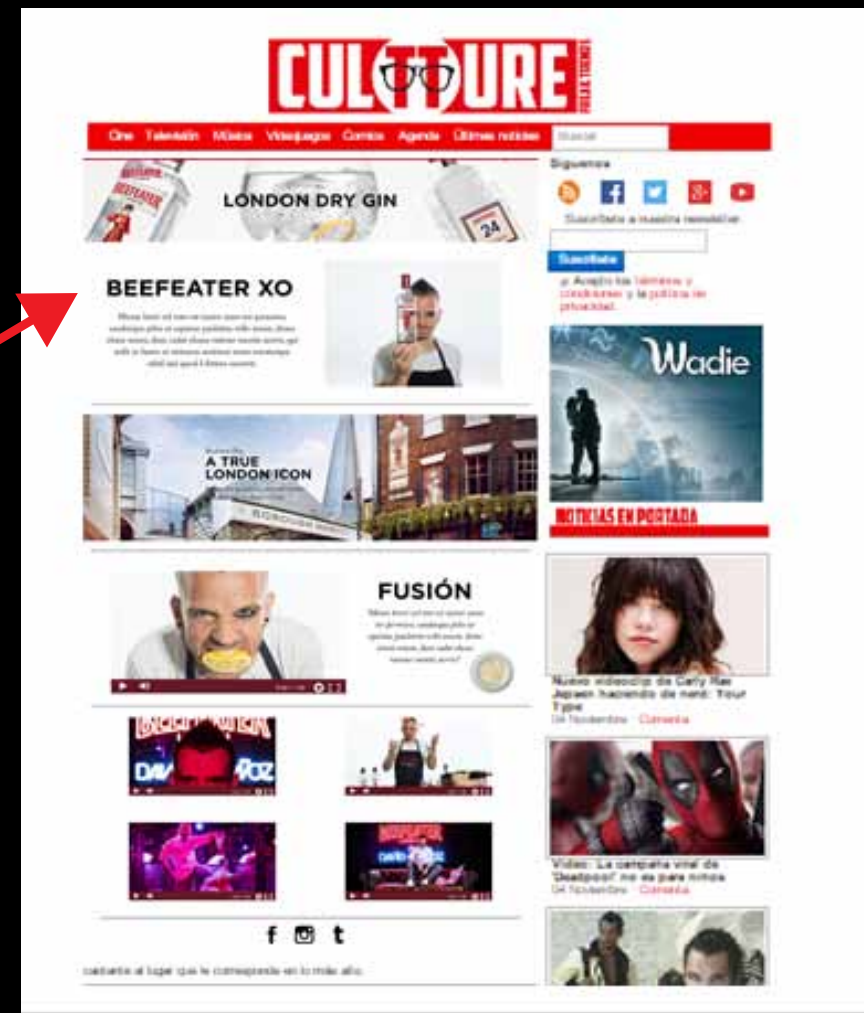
CULTTURE

Cine Televisión Música Videojuegos Comics Agenda Últimas noticias Buscar

LONDON DRY GIN

24

BEEFEATER XO

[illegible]

A TRUE LONDON ICON

BOROUGH MARKET

FUSIÓN

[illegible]

Síguenos

Suscríbete a nuestra newsletter

Suscribirse

Acepto los términos y condiciones y la política de privacidad.

Wadie

NOTICIAS EN PORTADA

Nuevo videoclip de Carly Rae Jepsen haciendo de nerd: 'Your Type'

04 Noviembre · Comenta

Vídeo: La campaña viral de 'Deadpool' no es para niños

04 Noviembre · Comenta

DAVID MUÑOZ

BEEFEATER DAVID MUÑOZ

f t

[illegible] al lugar que te corresponde en lo más alto.